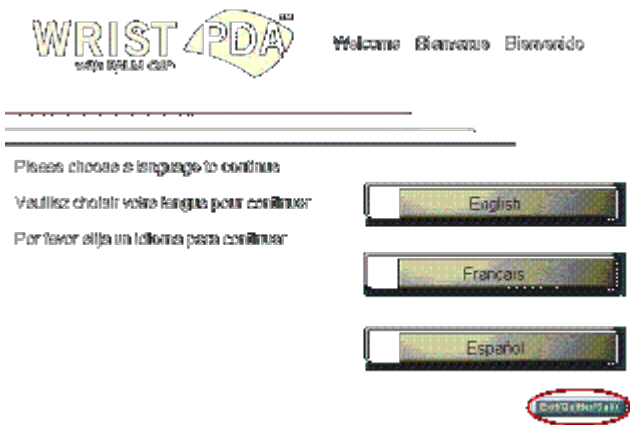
WRIST PDA™
with PALM OS®

Welcome Bienvenue Bienvenido

Please choose a language to continue

Veuillez choisir votre langue pour continuer

Por favor elija un idioma para continuar

English

Français

Español

Exit/Quitter/Salir